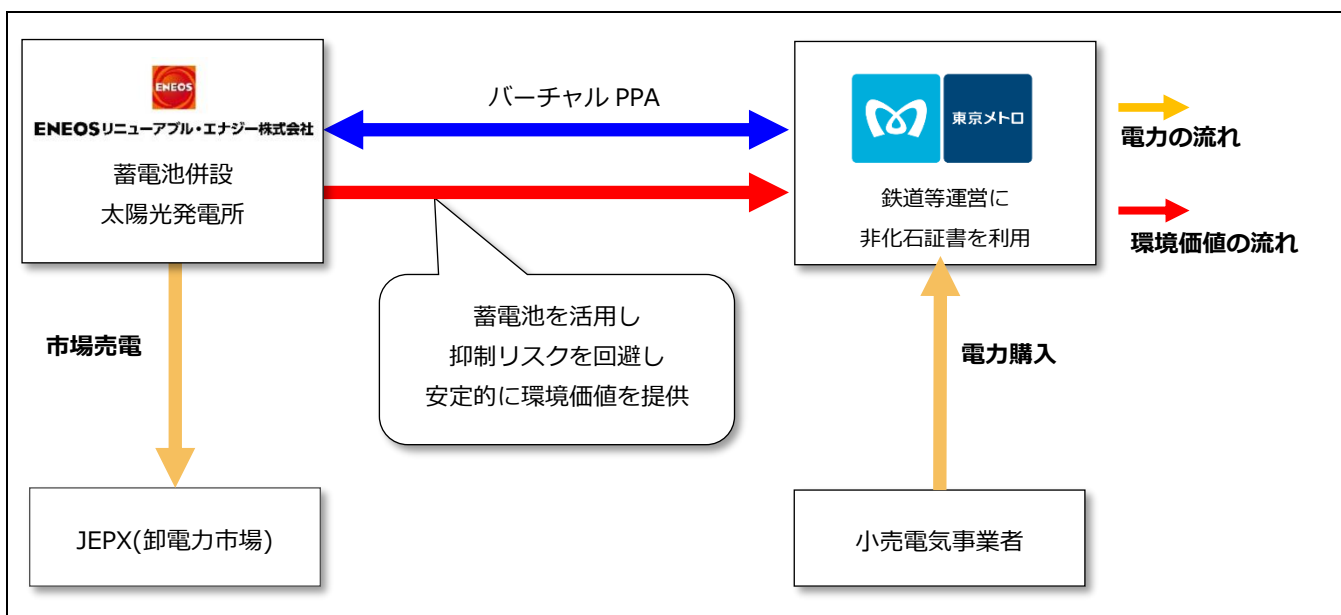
ENEOS
ENEOSリニューアブル・エナジー株式会社
蓄電池併設
太陽光発電所

バーチャル PPA

東京メトロ
鉄道等運営に
非化石証書を利用

電力の流れ

環境価値の流れ

市場売電

蓄電池を活用し
抑制リスクを回避し
安定的に環境価値を提供

電力購入

JEPX(卸電力市場)

小売電気事業者